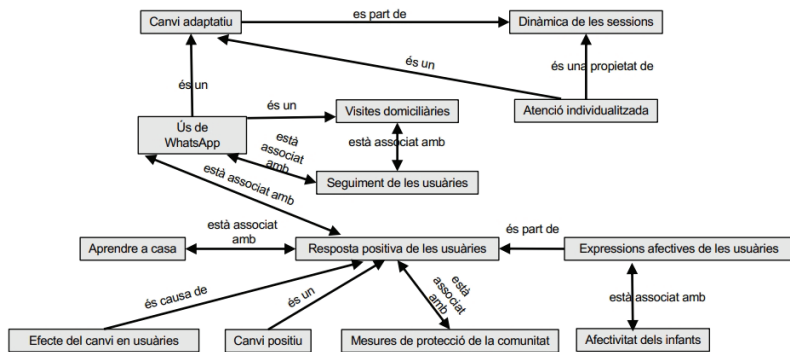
Canvi adaptatiu

es part de

Dinàmica de les sessions

és un

és una propietat de

és un

és un

Visites domiciliàries

Atenció individualitzada

Ús de WhatsApp

està associat amb

està associat amb

Seguiment de les usuàries

està associat amb

està associat amb

és part de

Aprendre a casa

Resposta positiva de les usuàries

Expressions afectives de les usuàries

és causa de

és un

està associat amb

està associat amb

Efecte del canvi en usuàries

Canvi positiu

Mesures de protecció de la comunitat

Afectivitat dels infants